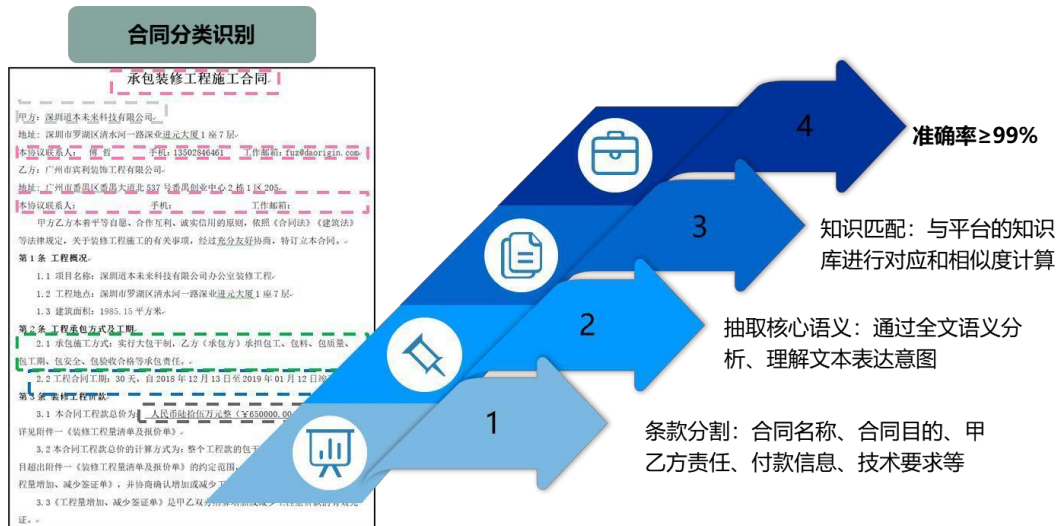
合同分类识别

承包装修工程施工合同

甲方：深圳道本未来科技有限公司
地址：深圳市罗湖区清水河一路深业进元大厦1座7层
本协议联系人： 傅 哲 手机：13502846461 工作邮箱：fuz@dmorigin.com
乙方：广州市宾利装饰工程有限公司
地址：广州市番禺区番禺大道北537号番禺创业中心2栋1区205
本协议联系人： 手机： 工作邮箱：

甲方乙方本着平等自愿、合作互利、诚实信用的原则，依照《合同法》《建筑法》等法律规定，关于装修工程施工的有关事项，经过充分友好协商，特订立本合同。
第1条 工程概况
1.1 项目名称：深圳道本未来科技有限公司办公室装修工程
1.2 工程地点：深圳市罗湖区清水河一路深业进元大厦1座7层
1.3 建筑面积：1985.15平方米
第2条 工程承包方式及工期
2.1 承包施工方式：实行大包干制，乙方（承包方）承担包工、包料、包质量、包工期、包安全、包验收合格等承包责任。
2.2 工程合同工期：30天，自2018年12月13日至2019年01月12日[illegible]
第3条 装修工程价款
3.1 本合同工程款总价为人民币陆拾伍万元整（¥650000.00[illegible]
详见附件一《装修工程量清单及报价单》。
3.2 本合同工程款总价的计算方式为：整个工程款的包干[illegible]目超出附件一《装修工程量清单及报价单》的约定范围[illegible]程量增加、减少签证单》，并协商确认增加或减少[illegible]
3.3《工程量增加、减少签证单》是甲乙双方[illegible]证。

4
准确率≥99%
3
知识匹配：与平台的知识库进行对应和相似度计算
2
抽取核心语义：通过全文语义分析、理解文本表达意图
1
条款分割：合同名称、合同目的、甲乙方责任、付款信息、技术要求等